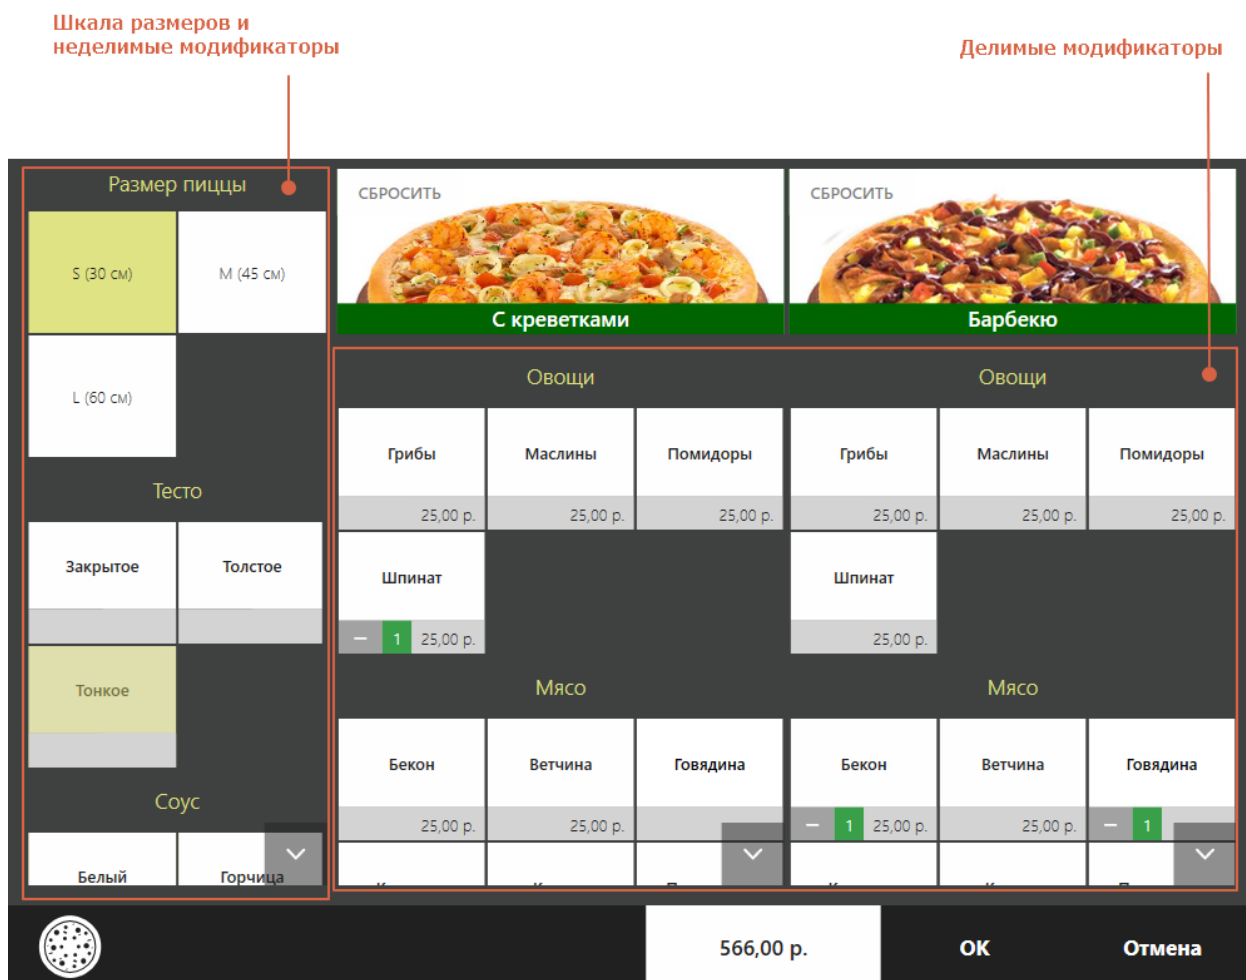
Шкала размеров и неделимые модификаторы

Делимые модификаторы

Размер пиццы

S (30 см)

M (45 см)

L (60 см)

Тесто

Закрытое

Толстое

Тонкое

Соус

Белый

Горчица

СБРОСИТЬ

С креветками

СБРОСИТЬ

Барбекю

Овощи

Грибы
25,00 р.

Маслины
25,00 р.

Помидоры
25,00 р.

Шпинат
– 1 25,00 р.

Мясо

Бекон
25,00 р.

Ветчина
25,00 р.

Говядина

Овощи

Грибы
25,00 р.

Маслины
25,00 р.

Помидоры
25,00 р.

Шпинат
25,00 р.

Мясо

Бекон
– 1 25,00 р.

Ветчина
25,00 р.

Говядина
– 1

566,00 р.

OK

Отмена